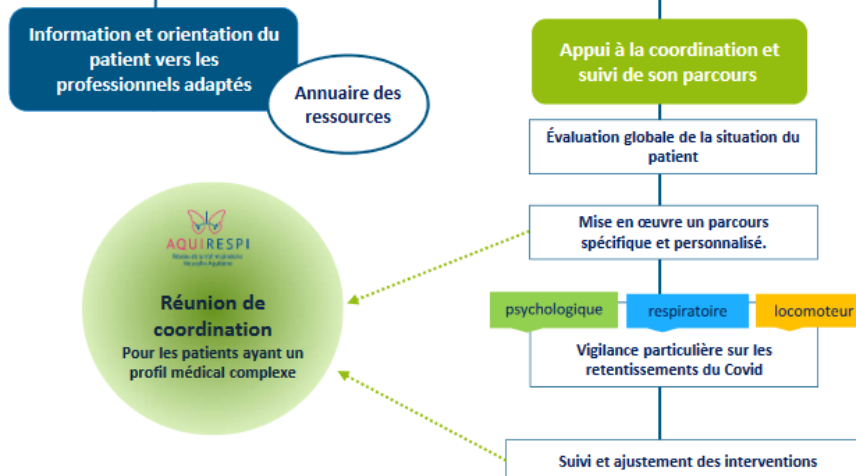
Information et orientation du patient vers les professionnels adaptés

Annuaire des ressources

Appui à la coordination et suivi de son parcours

Évaluation globale de la situation du patient

AQUIRESPI

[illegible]

Mise en œuvre un parcours spécifique et personnalisé.

Réunion de coordination

Pour les patients ayant un profil médical complexe

psychologique

respiratoire

locomoteur

Vigilance particulière sur les retentissements du Covid

Suivi et ajustement des interventions